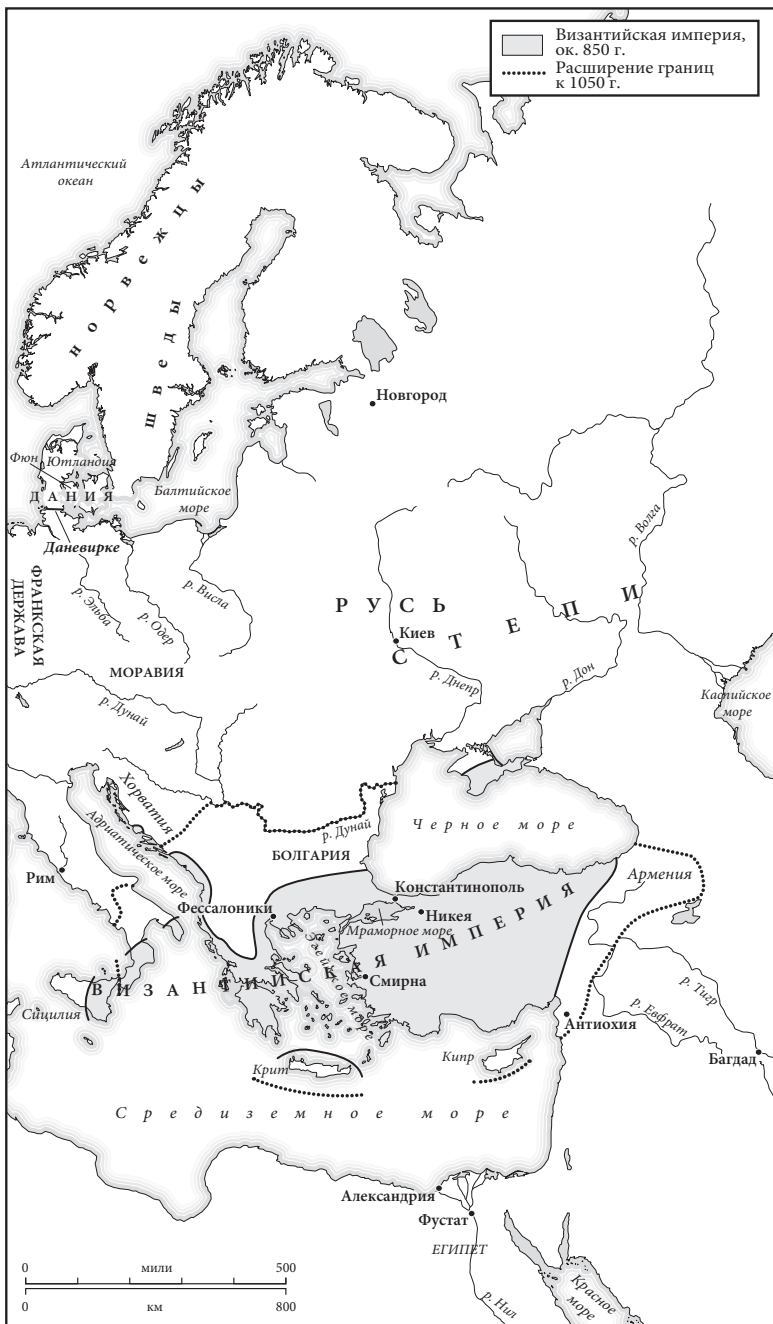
Византийская империя, ок. 850 г.
Расширение границ к 1050 г.

Атлантический океан

НОРВЕЖЦЫ

ШВЕДЫ

Новгород

Фюн
Ютландия
ДАНИЯ
Балтийское море
Даневирке

ФРАНКСКАЯ ДЕРЖАВА

р. Эльба
р. Одер
р. Висла

р. Волга

РУСЬ

Киев

СТЕПИ

р. Днепр
р. Дон

МОРАВИЯ

р. Дунай

Каспийское море

Хорватия
Адриатическое море

р. Дунай
Черное море

БОЛГАРИЯ

Рим

Константинополь
Никея
Армения
Фессалоники
Мраморное море
Эгейское море
Смирна

ВИЗАНТИЙСКАЯ ИМПЕРИЯ

Сицилия

р. Тигр
р. Евфрат

Антиохия
Багдад

Кипр
Крит

Средиземное море

Александрия
Фустат
ЕГИПЕТ
р. Нил
Красное море

0 мили 500
0 км 800